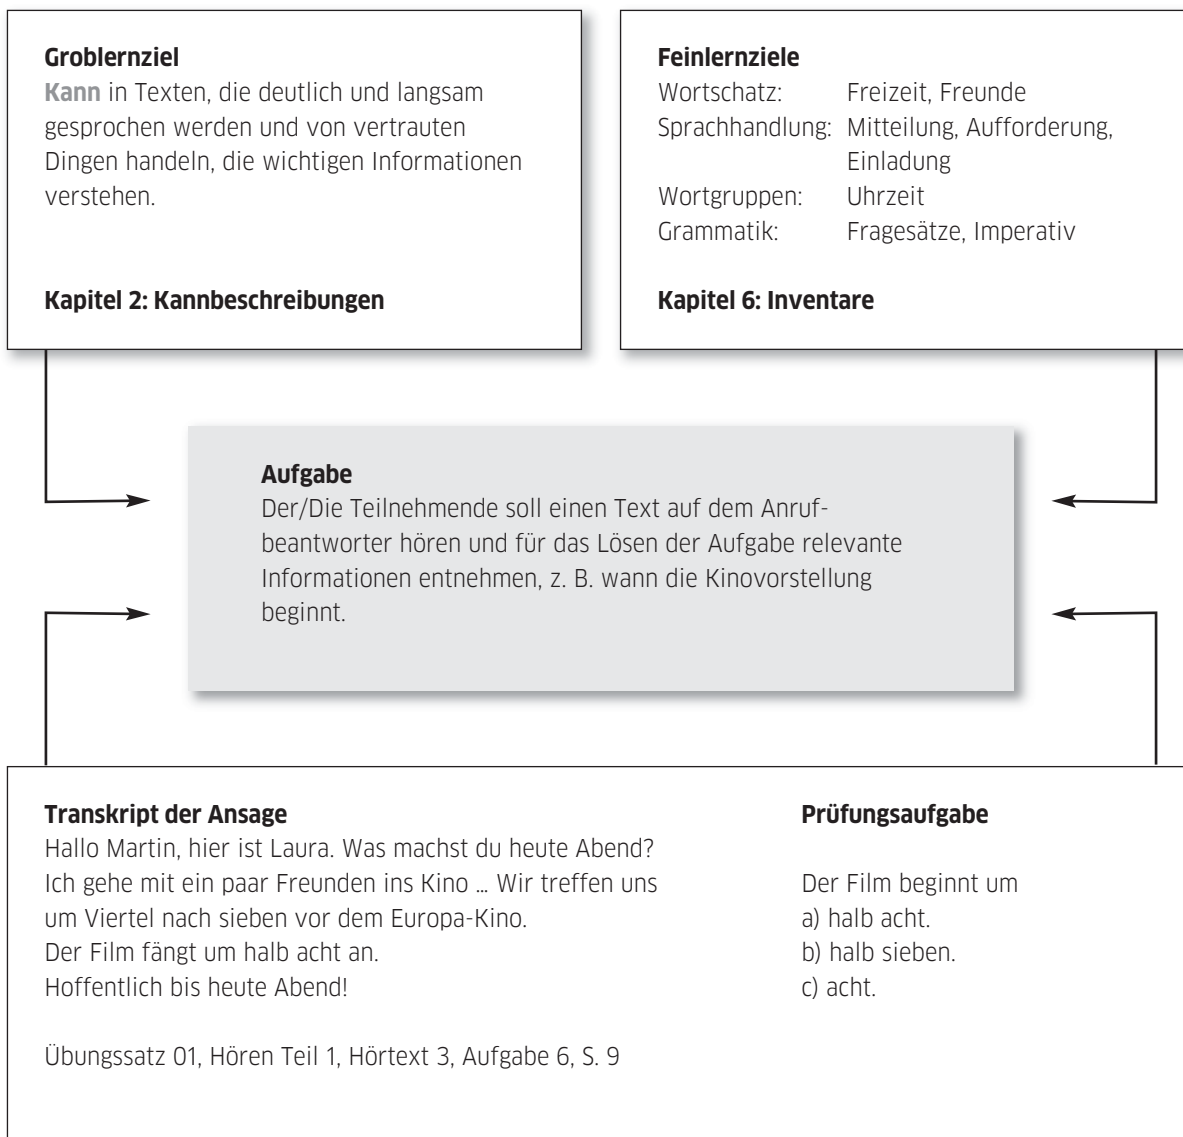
**Groblernziel**
**Kann** in Texten, die deutlich und langsam gesprochen werden und von vertrauten Dingen handeln, die wichtigen Informationen verstehen.

**Kapitel 2: Kannbeschreibungen**

**Feinlernziele**
Wortschatz: Freizeit, Freunde
Sprachhandlung: Mitteilung, Aufforderung, Einladung
Wortgruppen: Uhrzeit
Grammatik: Fragesätze, Imperativ

**Kapitel 6: Inventare**

**Aufgabe**
Der/Die Teilnehmende soll einen Text auf dem Anrufbeantworter hören und für das Lösen der Aufgabe relevante Informationen entnehmen, z. B. wann die Kinovorstellung beginnt.

**Transkript der Ansage**
Hallo Martin, hier ist Laura. Was machst du heute Abend? Ich gehe mit ein paar Freunden ins Kino … Wir treffen uns um Viertel nach sieben vor dem Europa-Kino.
Der Film fängt um halb acht an.
Hoffentlich bis heute Abend!

Übungssatz 01, Hören Teil 1, Hörtext 3, Aufgabe 6, S. 9

**Prüfungsaufgabe**

Der Film beginnt um
a) halb acht.
b) halb sieben.
c) acht.